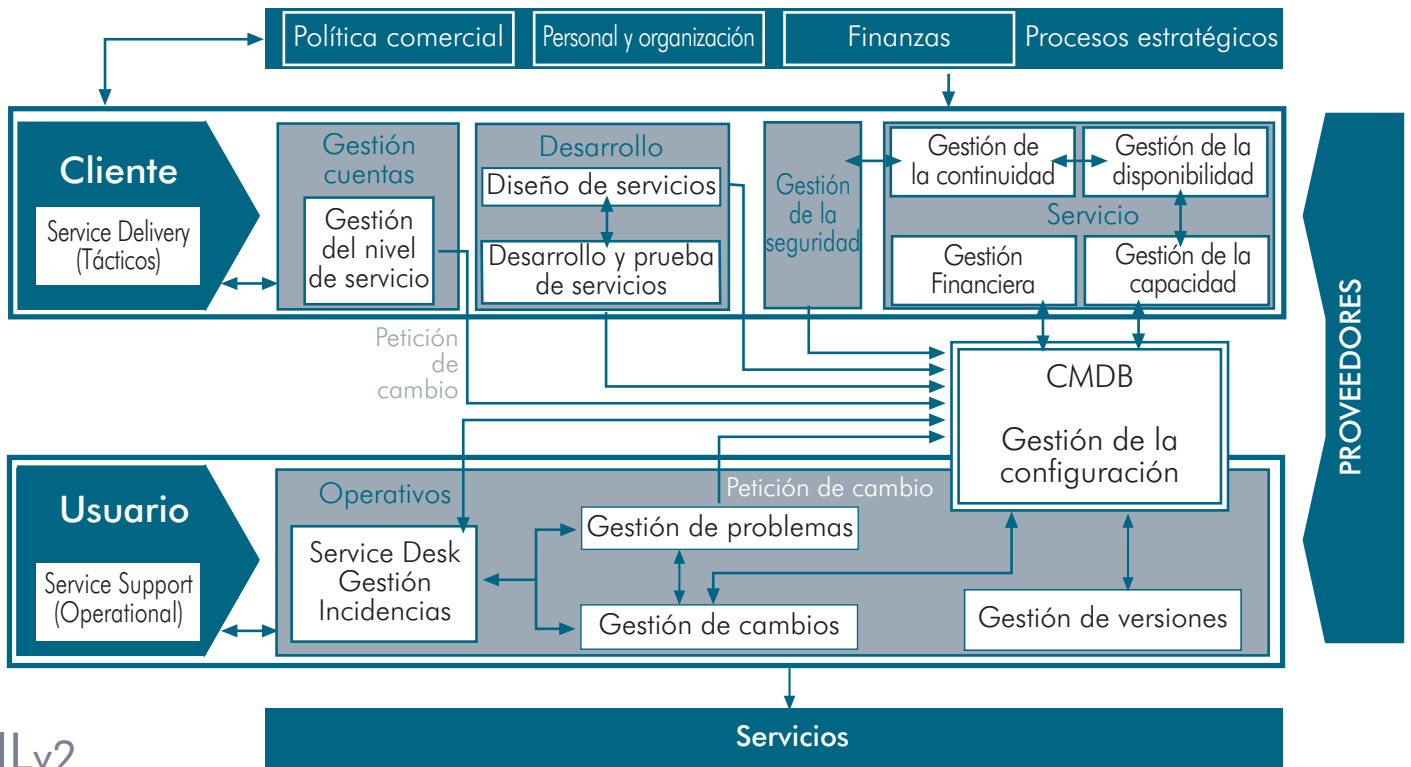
Política comercial
Personal y organización
Finanzas
Procesos estratégicos

Cliente
Service Delivery (Tácticos)

Gestión cuentas
Gestión del nivel de servicio

Desarrollo
Diseño de servicios
Desarrollo y prueba de servicios

Gestión de la seguridad

Gestión de la continuidad
Gestión de la disponibilidad
Servicio
Gestión Financiera
Gestión de la capacidad

PROVEEDORES

Petición de cambio

CMDB

Gestión de la configuración

Usuario
Service Support (Operational)

Operativos
Petición de cambio
Service Desk Gestión Incidencias
Gestión de problemas
Gestión de cambios
Gestión de versiones

Servicios

ILv2